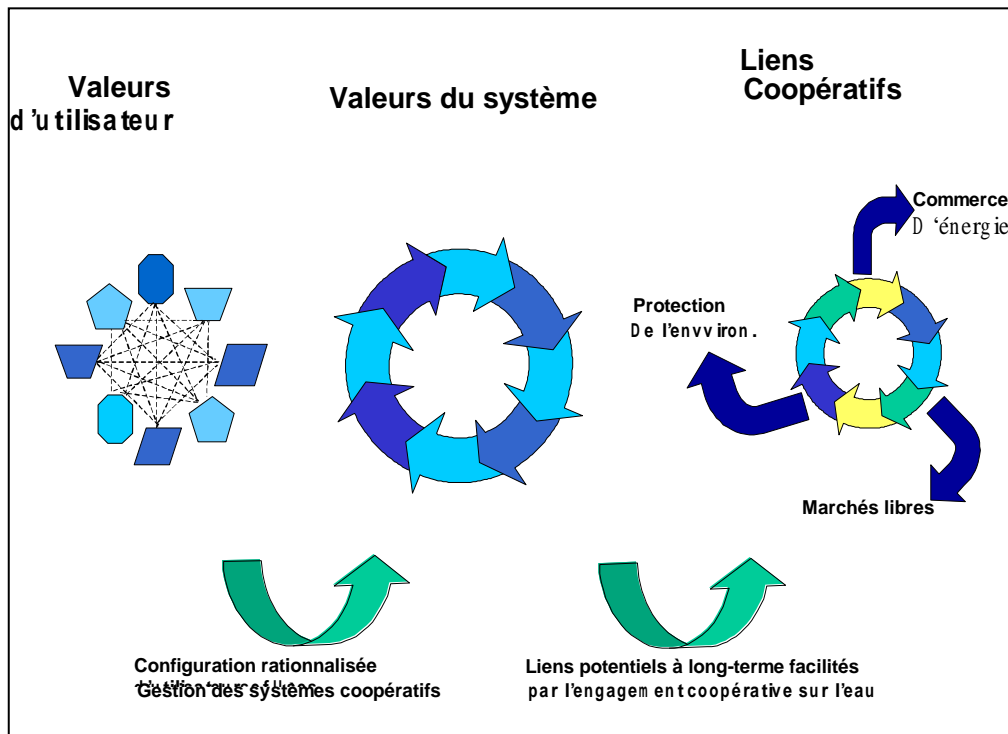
Valeurs d'utilisateur

Valeurs du système

Liens Coopératifs

Commerce D 'énergie

Protection De l'envviron.

Marchés libres

Configuration rationnalisée
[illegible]
Gestion des systèmes coopératifs

Liens potentiels à long-terme facilités par l'engagement coopérative sur l'eau